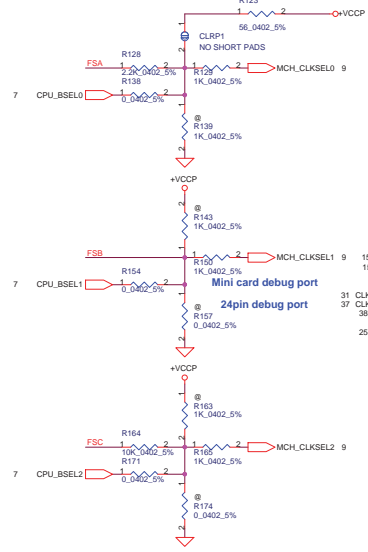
R125
1 2 +VCCP
56_0402_5%
CLRP1
NO SHORT PADS
FSA
R128
1 2
2.2K_0402_5%
R129
1 2
1K_0402_5%
MCH_CLKSEL0 9
R138
7 CPU_BSEL0 1 2
0_0402_5%
1
@
R139
1K_0402_5%
2

+VCCP
2
@
R143
1K_0402_5%
1
FSB
R150
1 2
1K_0402_5%
MCH_CLKSEL1 9
R154
7 CPU_BSEL1 1 2
0_0402_5%
Mini card debug port
24pin debug port
1
@
R157
0_0402_5%
2

+VCCP
2
@
R163
1K_0402_5%
1
R164
FSC 1 2
10K_0402_5%
R171
R165
1 2
1K_0402_5%
MCH_CLKSEL2 9
7 CPU_BSEL2 1 2
0_0402_5%
1
@
R174
0_0402_5%
2

15
15
31 CLK
37 CLK
38
25